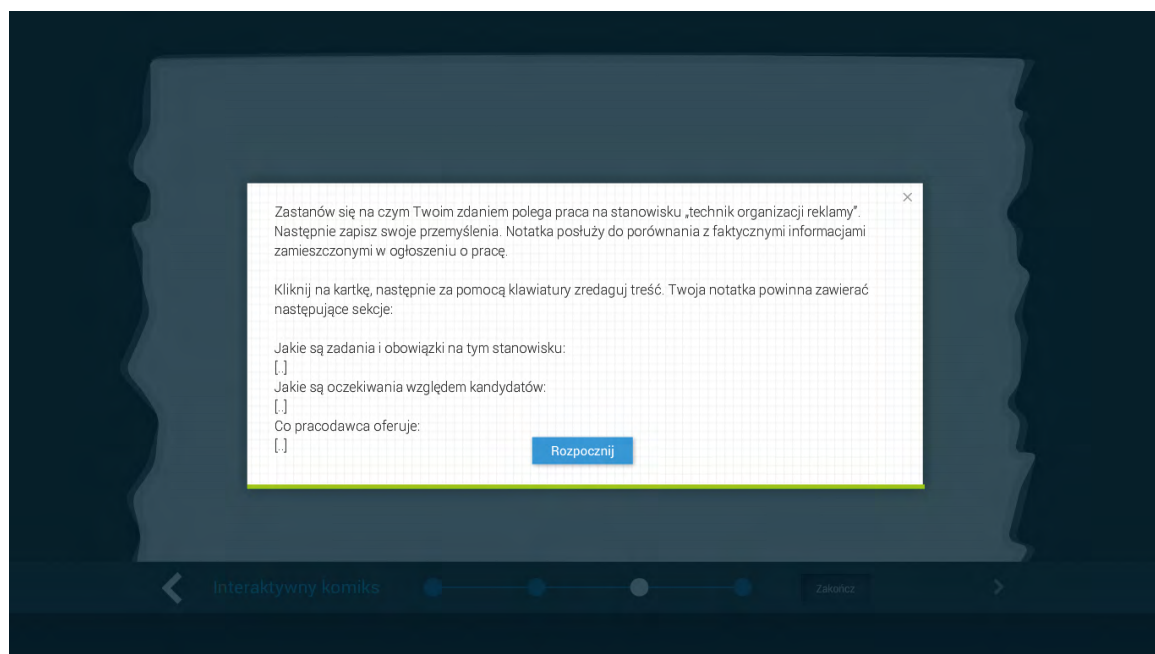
×

Zastanów się na czym Twoim zdaniem polega praca na stanowisku „technik organizacji reklamy". Następnie zapisz swoje przemyślenia. Notatka posłuży do porównania z faktycznymi informacjami zamieszczonymi w ogłoszeniu o pracę.

Kliknij na kartkę, następnie za pomocą klawiatury zredaguj treść. Twoja notatka powinna zawierać następujące sekcje:

Jakie są zadania i obowiązki na tym stanowisku:
[..]
Jakie są oczekiwania względem kandydatów:
[..]
Co pracodawca oferuje:
[..]

Rozpocznij

Interaktywny komiks

Zakończ